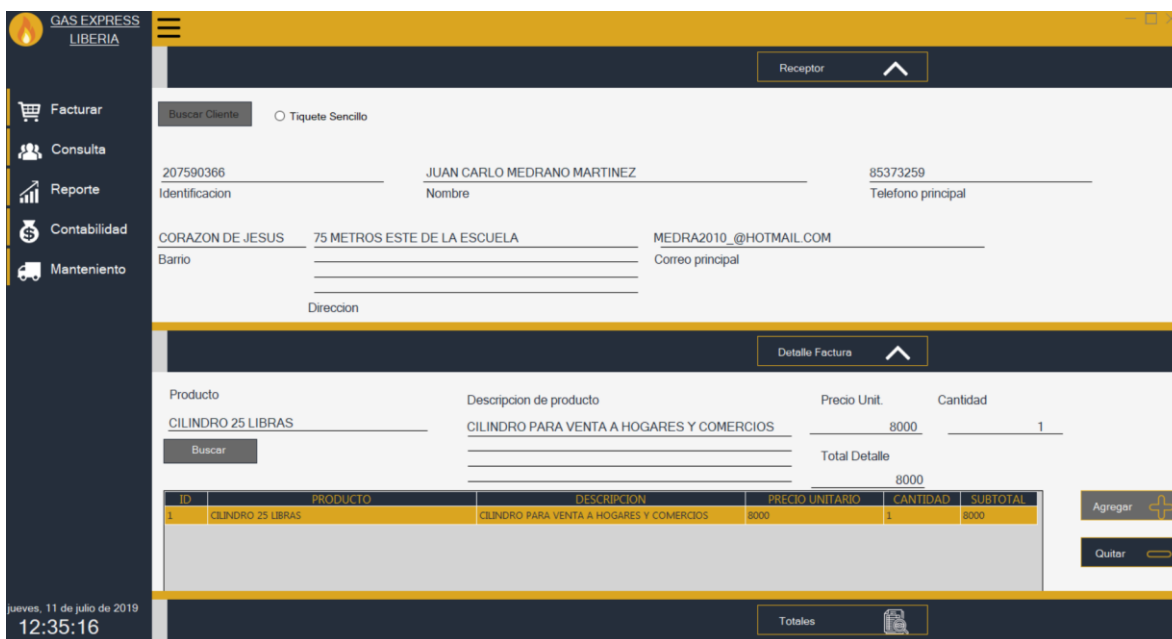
GAS EXPRESS LIBERIA

Facturar
Consulta
Reporte
Contabilidad
Manteniento

Receptor

Buscar Cliente
Tiquete Sencillo

207590366
Identificacion

JUAN CARLO MEDRANO MARTINEZ
Nombre

85373259
Telefono principal

CORAZON DE JESUS
Barrio

75 METROS ESTE DE LA ESCUELA
Direccion

MEDRA2010_@HOTMAIL.COM
Correo principal

Detalle Factura

Producto
CILINDRO 25 LIBRAS
Buscar

Descripcion de producto
CILINDRO PARA VENTA A HOGARES Y COMERCIOS

Precio Unit.
8000

Cantidad
1

Total Detalle
8000

| ID | PRODUCTO | DESCRIPCION | PRECIO UNITARIO | CANTIDAD | SUBTOTAL |
|---|---|---|---|---|---|
| 1 | CILINDRO 25 LIBRAS | CILINDRO PARA VENTA A HOGARES Y COMERCIOS | 8000 | 1 | 8000 |

Agregar
Quitar

jueves, 11 de julio de 2019
12:35:16

Totales